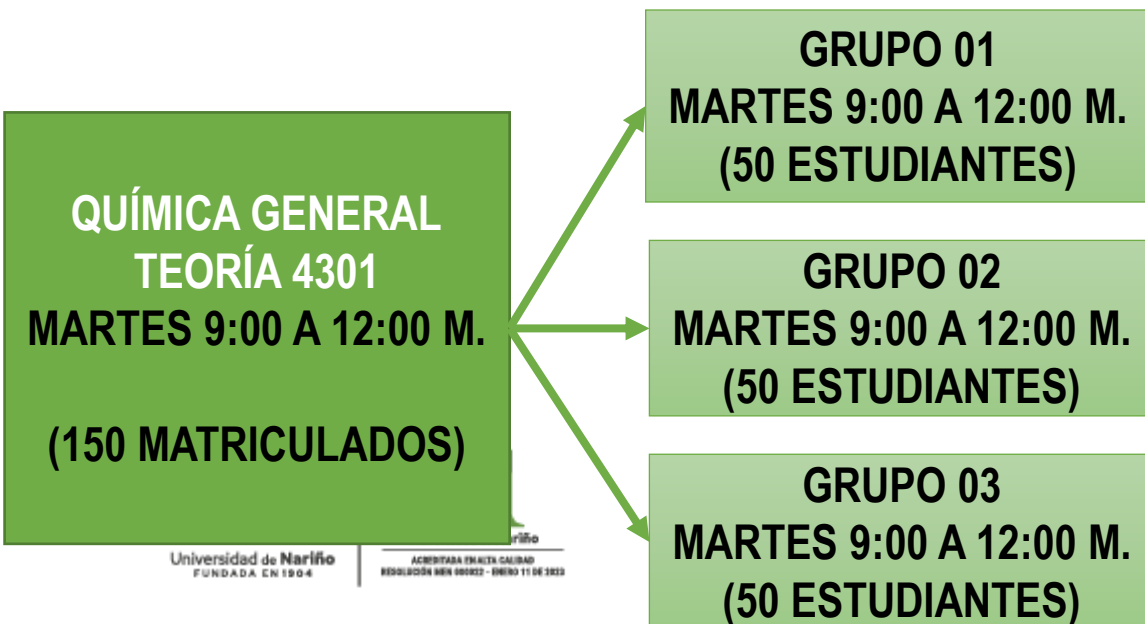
QUÍMICA GENERAL
TEORÍA 4301
MARTES 9:00 A 12:00 M.

(150 MATRICULADOS)

GRUPO 01
MARTES 9:00 A 12:00 M.
(50 ESTUDIANTES)

GRUPO 02
MARTES 9:00 A 12:00 M.
(50 ESTUDIANTES)

GRUPO 03
MARTES 9:00 A 12:00 M.
(50 ESTUDIANTES)

Universidad de Nariño
FUNDADA EN 1904

ACREDITADA EN ALTA CALIDAD
RESOLUCIÓN MEN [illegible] - ENERO 11 DE 2023